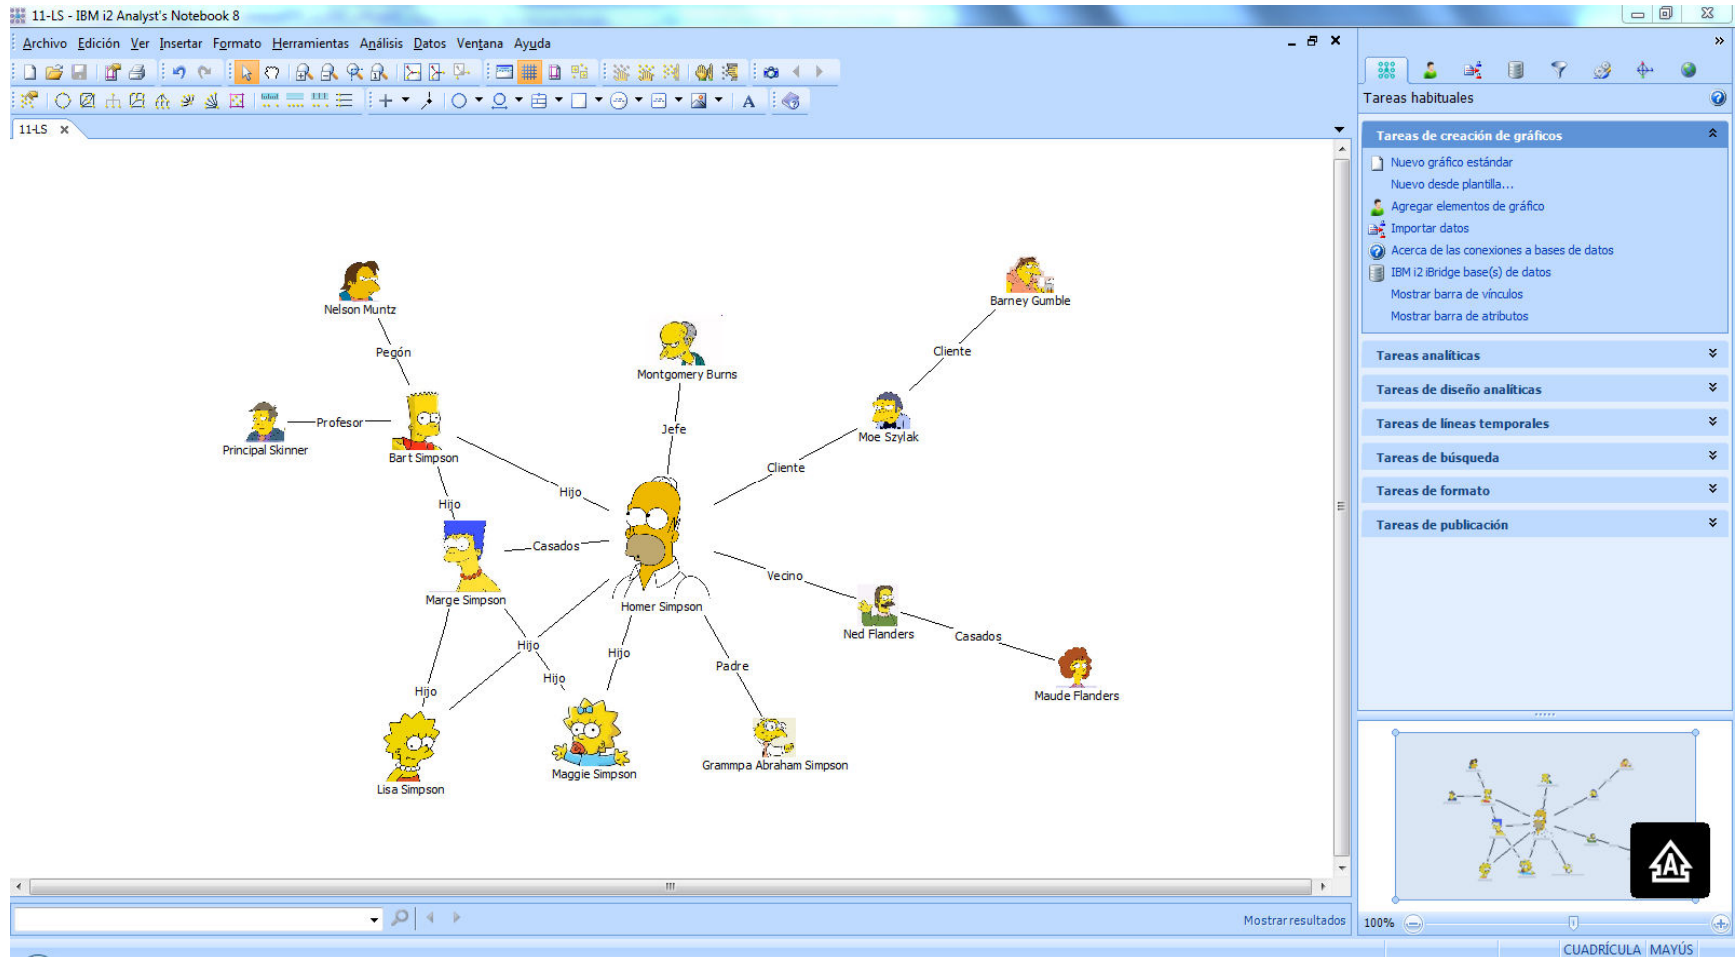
11-LS - IBM i2 Analyst's Notebook 8

Archivo Edición Ver Insertar Formato Herramientas Análisis Datos Ventana Ayuda

11-LS

Nelson Muntz
Pegón
Principal Skinner
Profesor
Bart Simpson
Hijo
Montgomery Burns
Jefe
Barney Gumble
Cliente
Moe Szylak
Cliente
Hijo
Casados
Marge Simpson
Homer Simpson
Vecino
Ned Flanders
Casados
Maude Flanders
Hijo
Hijo
Hijo
Hijo
Padre
Lisa Simpson
Maggie Simpson
Grammpa Abraham Simpson

Mostrar resultados

Tareas habituales
Tareas de creación de gráficos
Nuevo gráfico estándar
Nuevo desde plantilla...
Agregar elementos de gráfico
Importar datos
Acerca de las conexiones a bases de datos
IBM i2 iBridge base(s) de datos
Mostrar barra de vínculos
Mostrar barra de atributos
Tareas analíticas
Tareas de diseño analíticas
Tareas de líneas temporales
Tareas de búsqueda
Tareas de formato
Tareas de publicación

100%
CUADRÍCULA MAYÚS